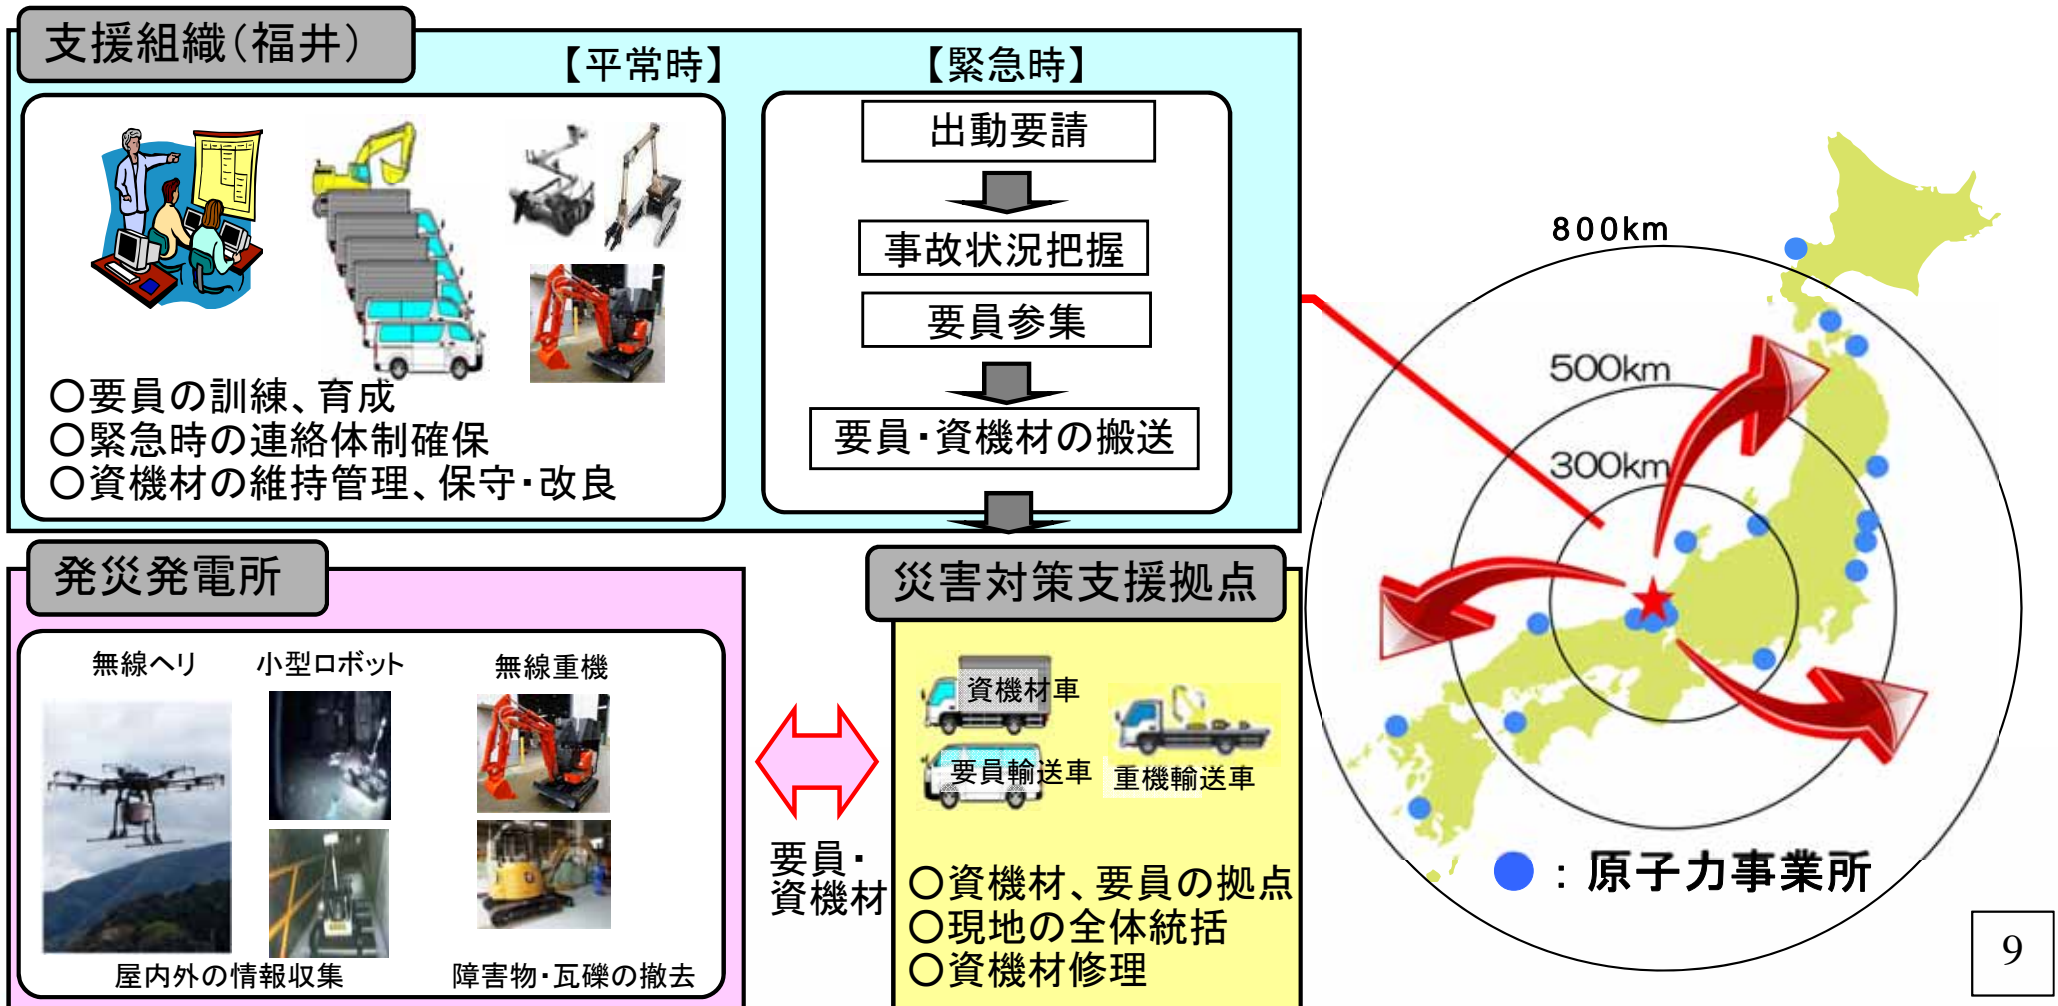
支援組織(福井)

【平常時】

○要員の訓練、育成
○緊急時の連絡体制確保
○資機材の維持管理、保守・改良

【緊急時】

出動要請

事故状況把握

要員参集

要員・資機材の搬送

800km

500km

300km

発災発電所

無線ヘリ

小型ロボット

無線重機

屋内外の情報収集

障害物・瓦礫の撤去

要員・資機材

災害対策支援拠点

資機材車

要員輸送車

重機輸送車

○資機材、要員の拠点
○現地の全体統括
○資機材修理

：原子力事業所

9